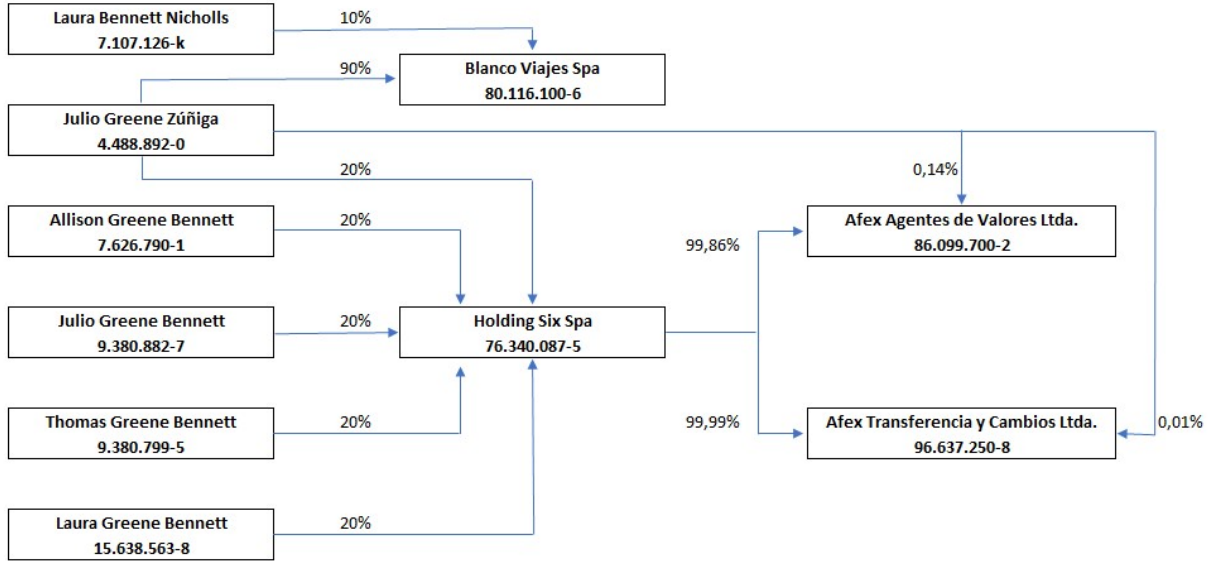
Laura Bennett Nicholls
7.107.126-k

10%

90%

Blanco Viajes Spa
80.116.100-6

Julio Greene Zúñiga
4.488.892-0

20%

0,14%

Allison Greene Bennett
7.626.790-1

20%

99,86%

Afex Agentes de Valores Ltda.
86.099.700-2

Julio Greene Bennett
9.380.882-7

20%

Holding Six Spa
76.340.087-5

Thomas Greene Bennett
9.380.799-5

20%

99,99%

Afex Transferencia y Cambios Ltda.
96.637.250-8

0,01%

Laura Greene Bennett
15.638.563-8

20%